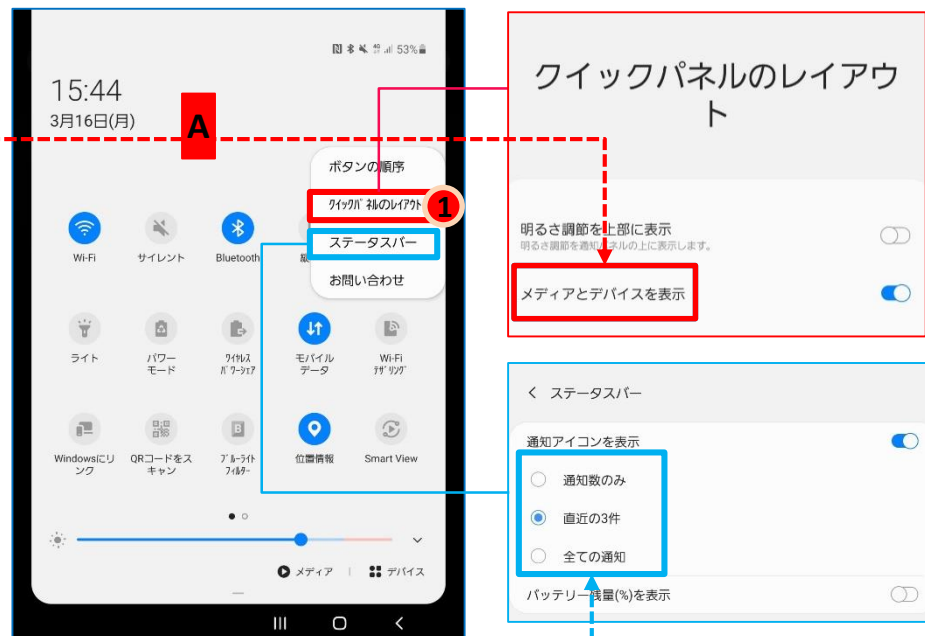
53%

15:44
3月16日(月)

A

ボタンの順序
クイックパネルのレイアウト
1
ステータスバー
お問い合わせ

Wi-Fi
サイレント
Bluetooth

ライト
パワーモード
ワイヤレスパワーシェア
モバイルデータ
Wi-Fiテザリング

WindowsにリンクQRコードをスキャン
ブルーライトフィルター
位置情報
Smart View

メディア
デバイス

クイックパネルのレイアウト

明るさ調節を上部に表示
明るさ調節を通知パネルの上に表示します。
メディアとデバイスを表示

< ステータスバー
通知アイコンを表示
通知数のみ
直近の3件
全ての通知
バッテリー残量(%)を表示